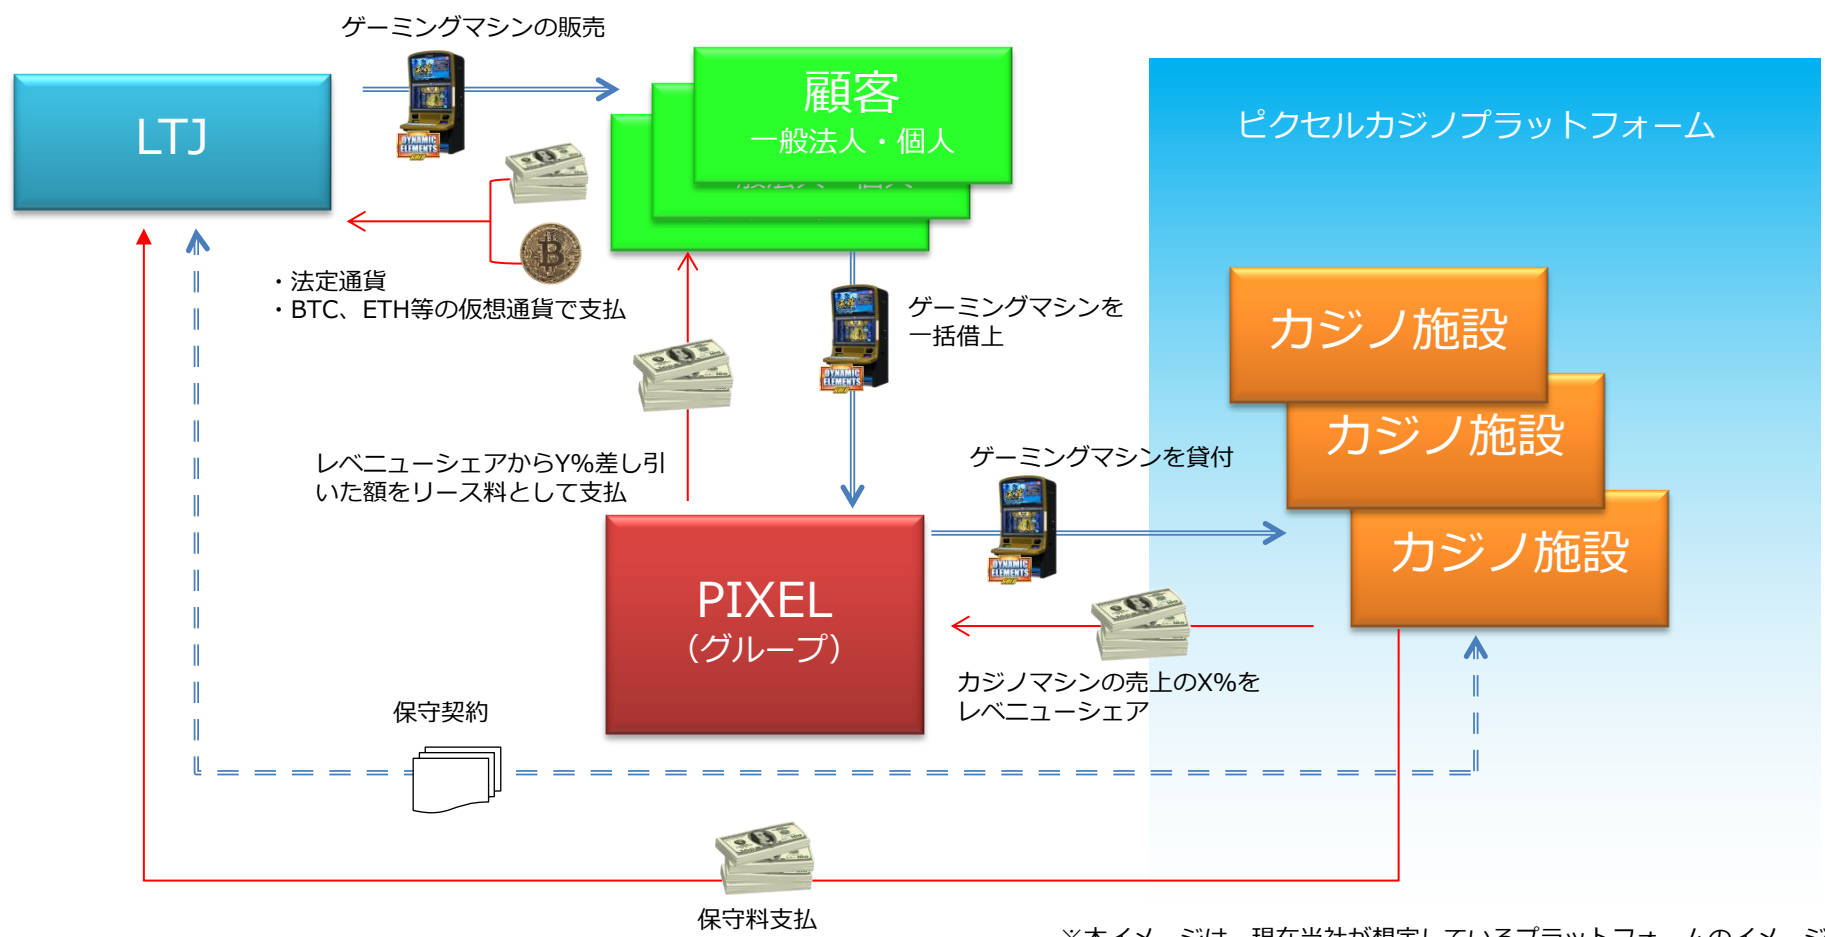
ゲーミングマシンの販売

LTJ

顧客
一般法人・個人

ピクセルカジノプラットフォーム

・法定通貨
・BTC、ETH等の仮想通貨で支払

ゲーミングマシンを
一括借上

カジノ施設
カジノ施設
カジノ施設

レベニューシェアからY%差し引いた額をリース料として支払

ゲーミングマシンを貸付

PIXEL
(グループ)

カジノマシンの売上のX%を
レベニューシェア

保守契約

保守料支払

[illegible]